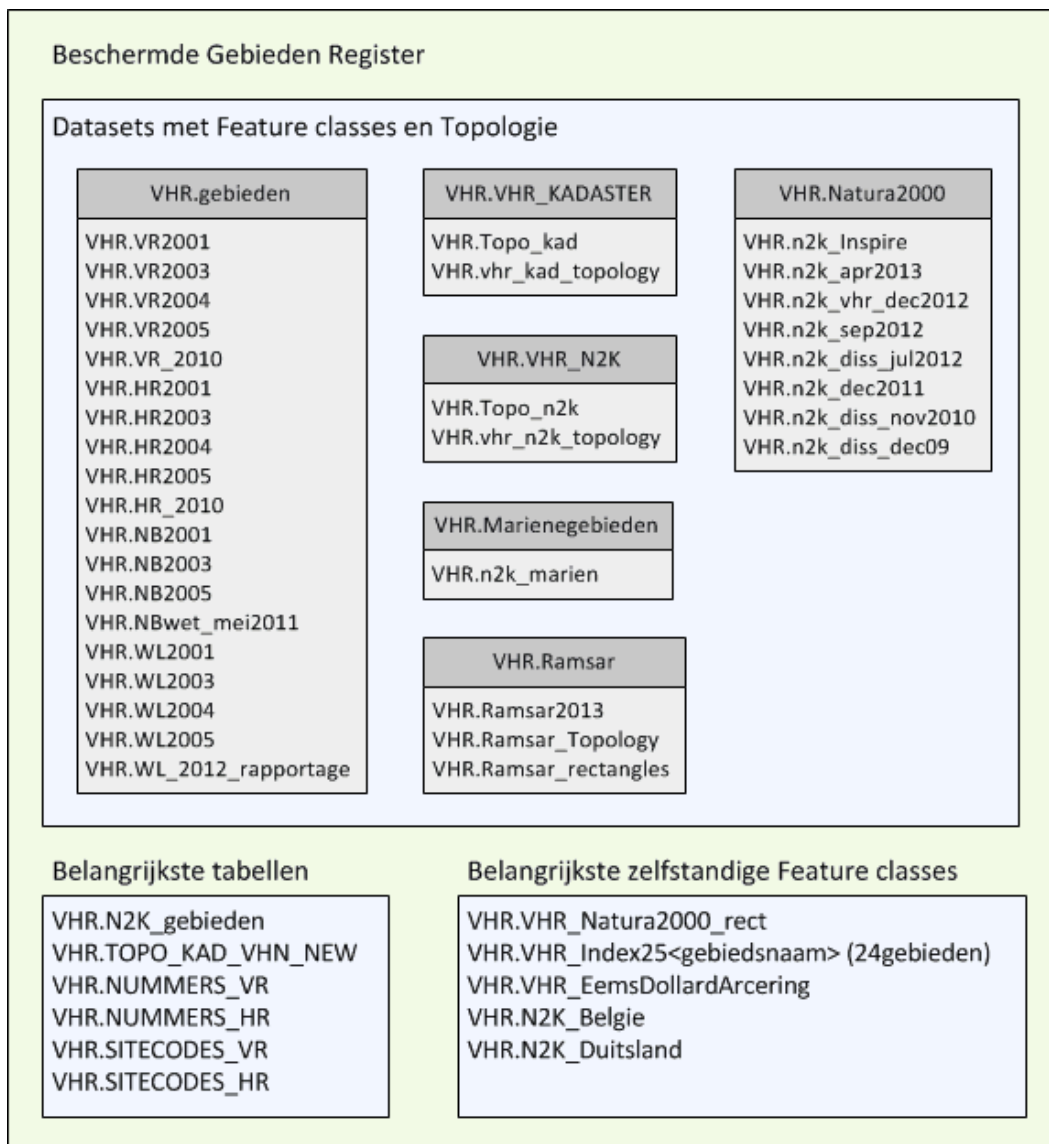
Beschermde Gebieden Register

Datasets met Feature classes en Topologie

VHR.gebieden

VHR.VR2001
VHR.VR2003
VHR.VR2004
VHR.VR2005
VHR.VR_2010
VHR.HR2001
VHR.HR2003
VHR.HR2004
VHR.HR2005
VHR.HR_2010
VHR.NB2001
VHR.NB2003
VHR.NB2005
VHR.NBwet_mei2011
VHR.WL2001
VHR.WL2003
VHR.WL2004
VHR.WL2005
VHR.WL_2012_rapportage

VHR.VHR_KADASTER

VHR.Topo_kad
VHR.vhr_kad_topology

VHR.VHR_N2K

VHR.Topo_n2k
VHR.vhr_n2k_topology

VHR.Marienegebieden

VHR.n2k_marien

VHR.Ramsar

VHR.Ramsar2013
VHR.Ramsar_Topology
VHR.Ramsar_rectangles

VHR.Natura2000

VHR.n2k_Inspire
VHR.n2k_apr2013
VHR.n2k_vhr_dec2012
VHR.n2k_sep2012
VHR.n2k_diss_jul2012
VHR.n2k_dec2011
VHR.n2k_diss_nov2010
VHR.n2k_diss_dec09

Belangrijkste tabellen

VHR.N2K_gebieden
VHR.TOPO_KAD_VHN_NEW
VHR.NUMMERS_VR
VHR.NUMMERS_HR
VHR.SITECODES_VR
VHR.SITECODES_HR

Belangrijkste zelfstandige Feature classes

VHR.VHR_Natura2000_rect
VHR.VHR_Index25<gebiedsnaam> (24gebieden)
VHR.VHR_EemsDollardArcering
VHR.N2K_Belgie
VHR.N2K_Duitsland